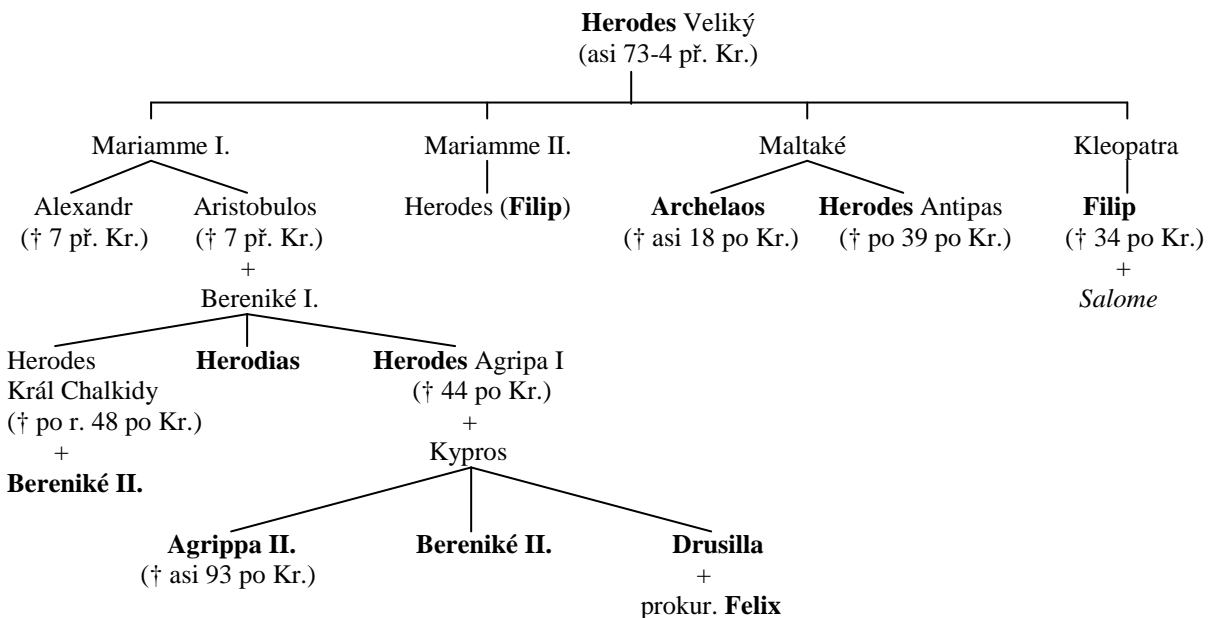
**Herodes** Veliký
(asi 73-4 př. Kr.)

Mariamme I.

Alexandr
(† 7 př. Kr.)

Aristobulos
(† 7 př. Kr.)
+
Bereniké I.

Herodes
Král Chalkidy
(† po r. 48 po Kr.)
+
**Bereniké II.**

**Herodias**

**Herodes** Agripa I
(† 44 po Kr.)
+
Kypros

**Agrippa II.**
(† asi 93 po Kr.)

**Bereniké II.**

**Drusilla**
+
prokur. **Felix**

Mariamme II.

Herodes (**Filip**)

Maltaké

**Archelaos**
(† asi 18 po Kr.)

**Herodes** Antipas
(† po 39 po Kr.)

Kleopatra

**Filip**
(† 34 po Kr.)
+
*Salome*